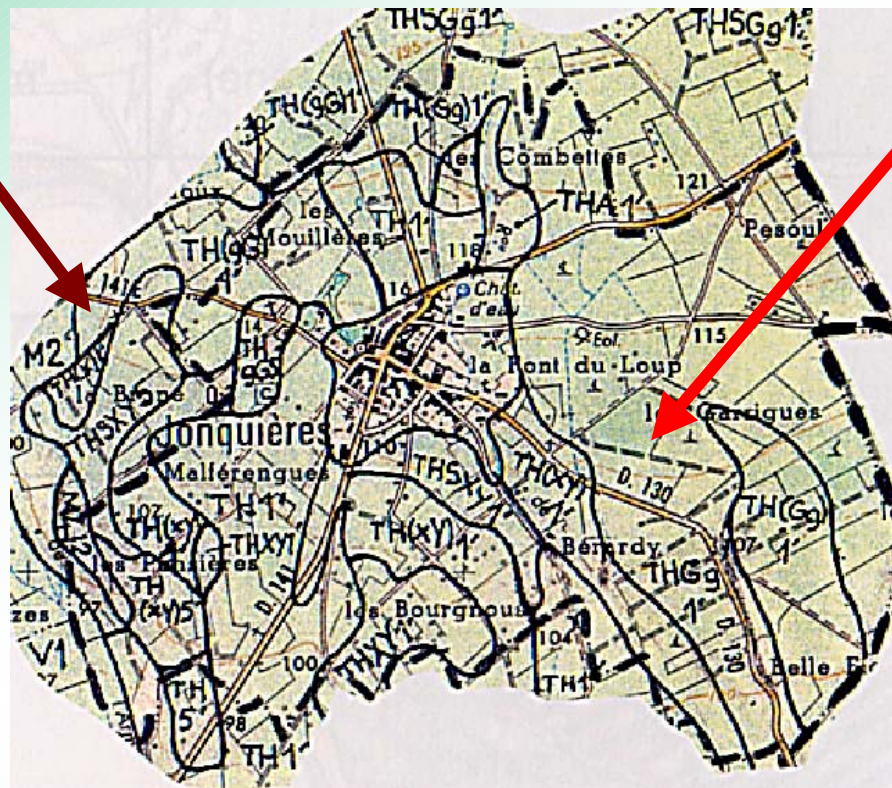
THSGg1
THSGg1
TH(Gg)1
TH(Gg)1
les Combettes
THA1
121
Pesoul
les Mouillères
TH1
116
TH(Gg)4
141
Chât. d'eau
16
Eol.
115
TH 93
M2
THXY
la Bape
la Pont du Loup
les Garrigues
THSXY
Jonquières
110
THSXY1
TH(XY)
Mallérengues
TH1
D. 130
TH(Gg)
TH(X)
THXY
TH(XY)1
Bérardy
107
1
les Paulières
THGg
TH (XY)5
1
les Bourgnous
104
V1
100
THXY
TH1
TH 5
98
TH1
D. 130
Belle